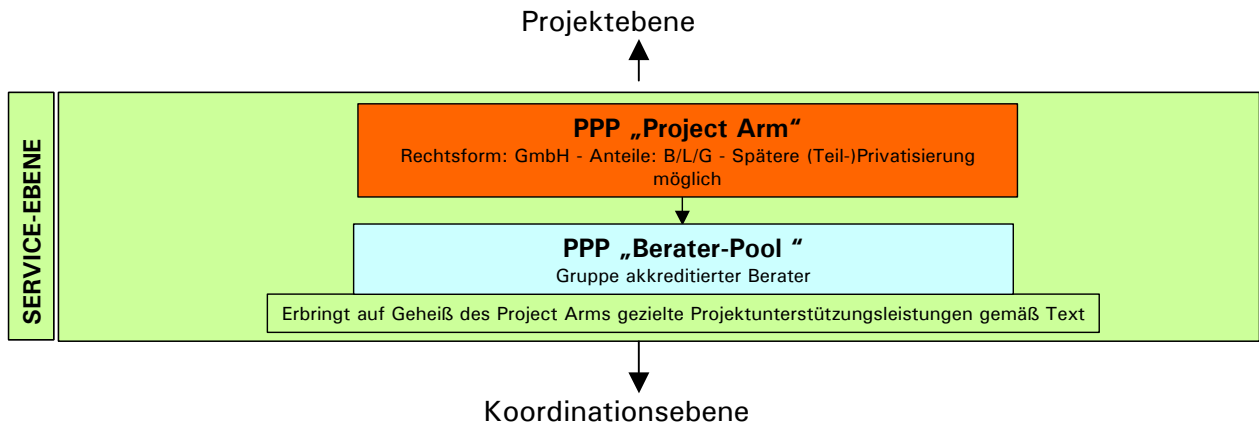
Projektebene

SERVICE-EBENE

PPP „Project Arm“
Rechtsform: GmbH - Anteile: B/L/G - Spätere (Teil-)Privatisierung möglich

PPP „Berater-Pool “
Gruppe akkreditierter Berater

Erbringt auf Geheiß des Project Arms gezielte Projektunterstützungsleistungen gemäß Text

Koordinationsebene